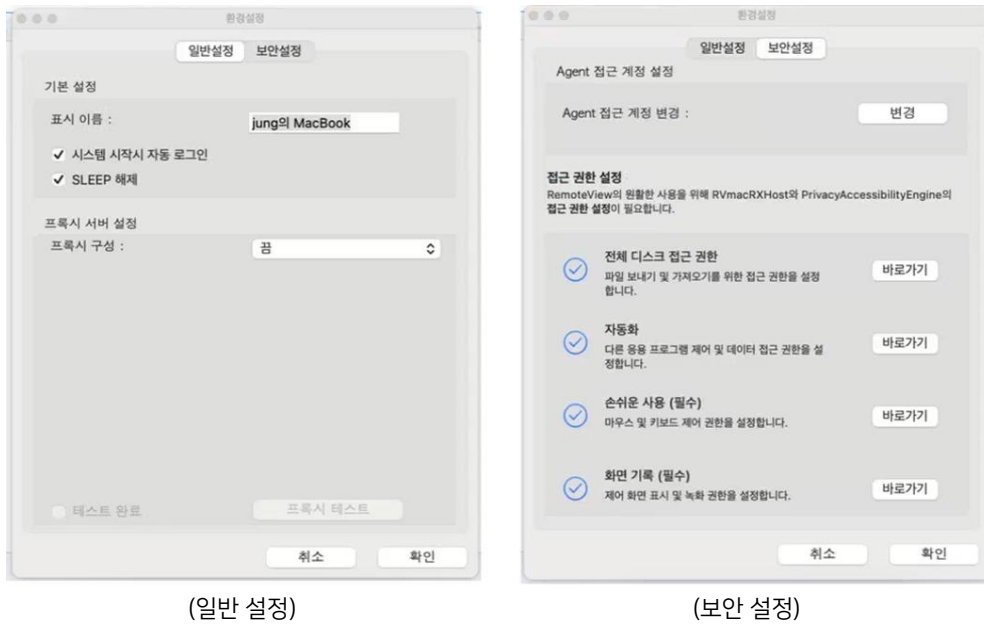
환경설정

일반설정 보안설정

기본 설정

표시 이름 : jung의 MacBook

✔ 시스템 시작시 자동 로그인

✔ SLEEP 해제

프록시 서버 설정

프록시 구성 : 끔

테스트 완료 프록시 테스트

취소 확인

(일반 설정)

환경설정

일반설정 보안설정

Agent 접근 계정 설정

Agent 접근 계정 변경 : 변경

접근 권한 설정

RemoteView의 원활한 사용을 위해 RVmacRXHost와 PrivacyAccessibilityEngine의 접근 권한 설정이 필요합니다.

전체 디스크 접근 권한
파일 보내기 및 가져오기를 위한 접근 권한을 설정합니다. 바로가기

자동화
다른 응용 프로그램 제어 및 데이터 접근 권한을 설정합니다. 바로가기

손쉬운 사용 (필수)
마우스 및 키보드 제어 권한을 설정합니다. 바로가기

화면 기록 (필수)
제어 화면 표시 및 녹화 권한을 설정합니다. 바로가기

취소 확인

(보안 설정)